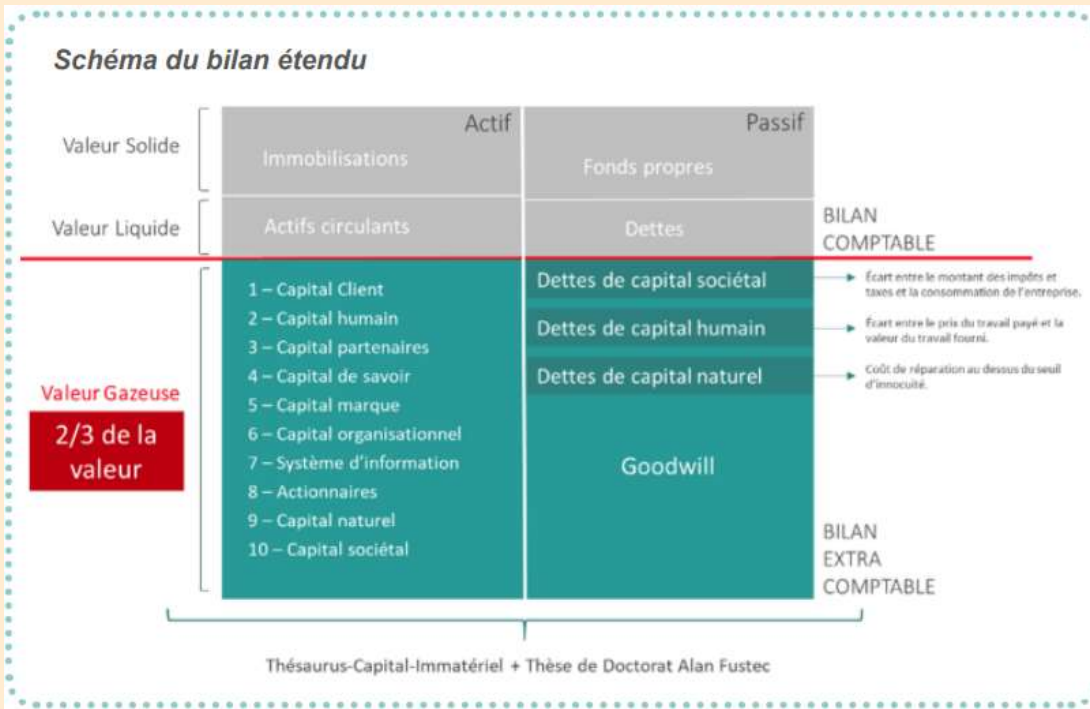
Schéma du bilan étendu

Valeur Solide

Valeur Liquide

| Actif | Passif |
|---|---|
| Immobilisations | Fonds propres |
| Actifs circulants | Dettes |

BILAN COMPTABLE

Valeur Gazeuse

2/3 de la valeur

1 – Capital Client
2 – Capital humain
3 – Capital partenaires
4 – Capital de savoir
5 – Capital marque
6 – Capital organisationnel
7 – Système d'information
8 – Actionnaires
9 – Capital naturel
10 – Capital sociétal

Dettes de capital sociétal

Écart entre le montant des impôts et taxes et la consommation de l'entreprise.

Dettes de capital humain

Écart entre le prix du travail payé et la valeur du travail fourni.

Dettes de capital naturel

Coût de réparation au dessus du seuil d'innocuité.

Goodwill

BILAN EXTRA COMPTABLE

Thésaurus-Capital-Immatériel + Thèse de Doctorat Alan Fustec